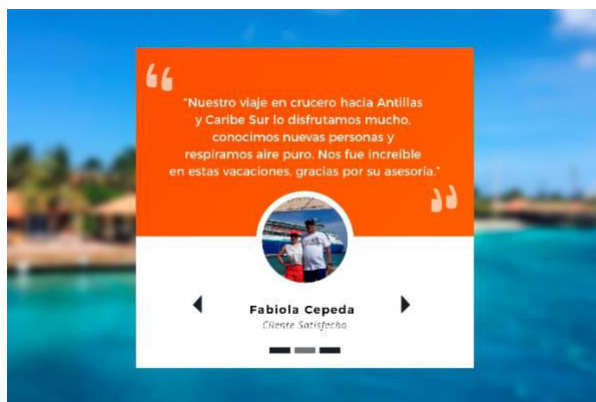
"Nuestro viaje en crucero hacia Antillas y Caribe Sur lo disfrutamos mucho, conocimos nuevas personas y respiramos aire puro. Nos fue increíble en estas vacaciones, gracias por su asesoría."

Fabiola Cepeda
Cliente Satisfecho